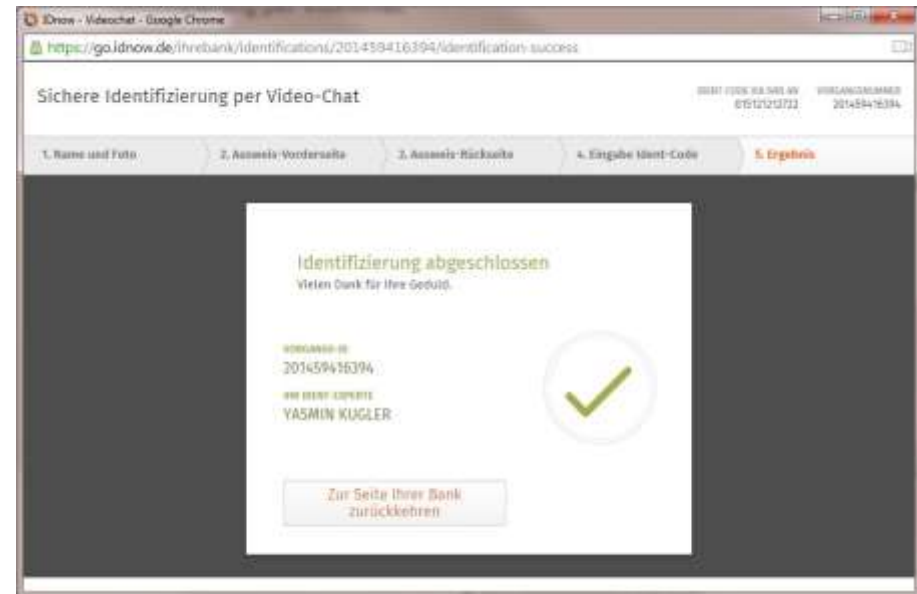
IDnow - Videochat - Google Chrome

https://go.idnow.de/ihrebank/identifications/201459416394/identification-success

Sichere Identifizierung per Video-Chat

IDENT CODE SMS AN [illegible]
015121212722

VORGANGSNUMMER
201459416394

1. Name und Foto
2. Ausweis-Vorderseite
3. Ausweis-Rückseite
4. Eingabe Ident-Code
5. Ergebnis

Identifizierung abgeschlossen
Vielen Dank für Ihre Geduld.

VORGANGS-ID
201459416394

IHR IDENT-EXPERTE
YASMIN KUGLER

Zur Seite Ihrer Bank zurückkehren